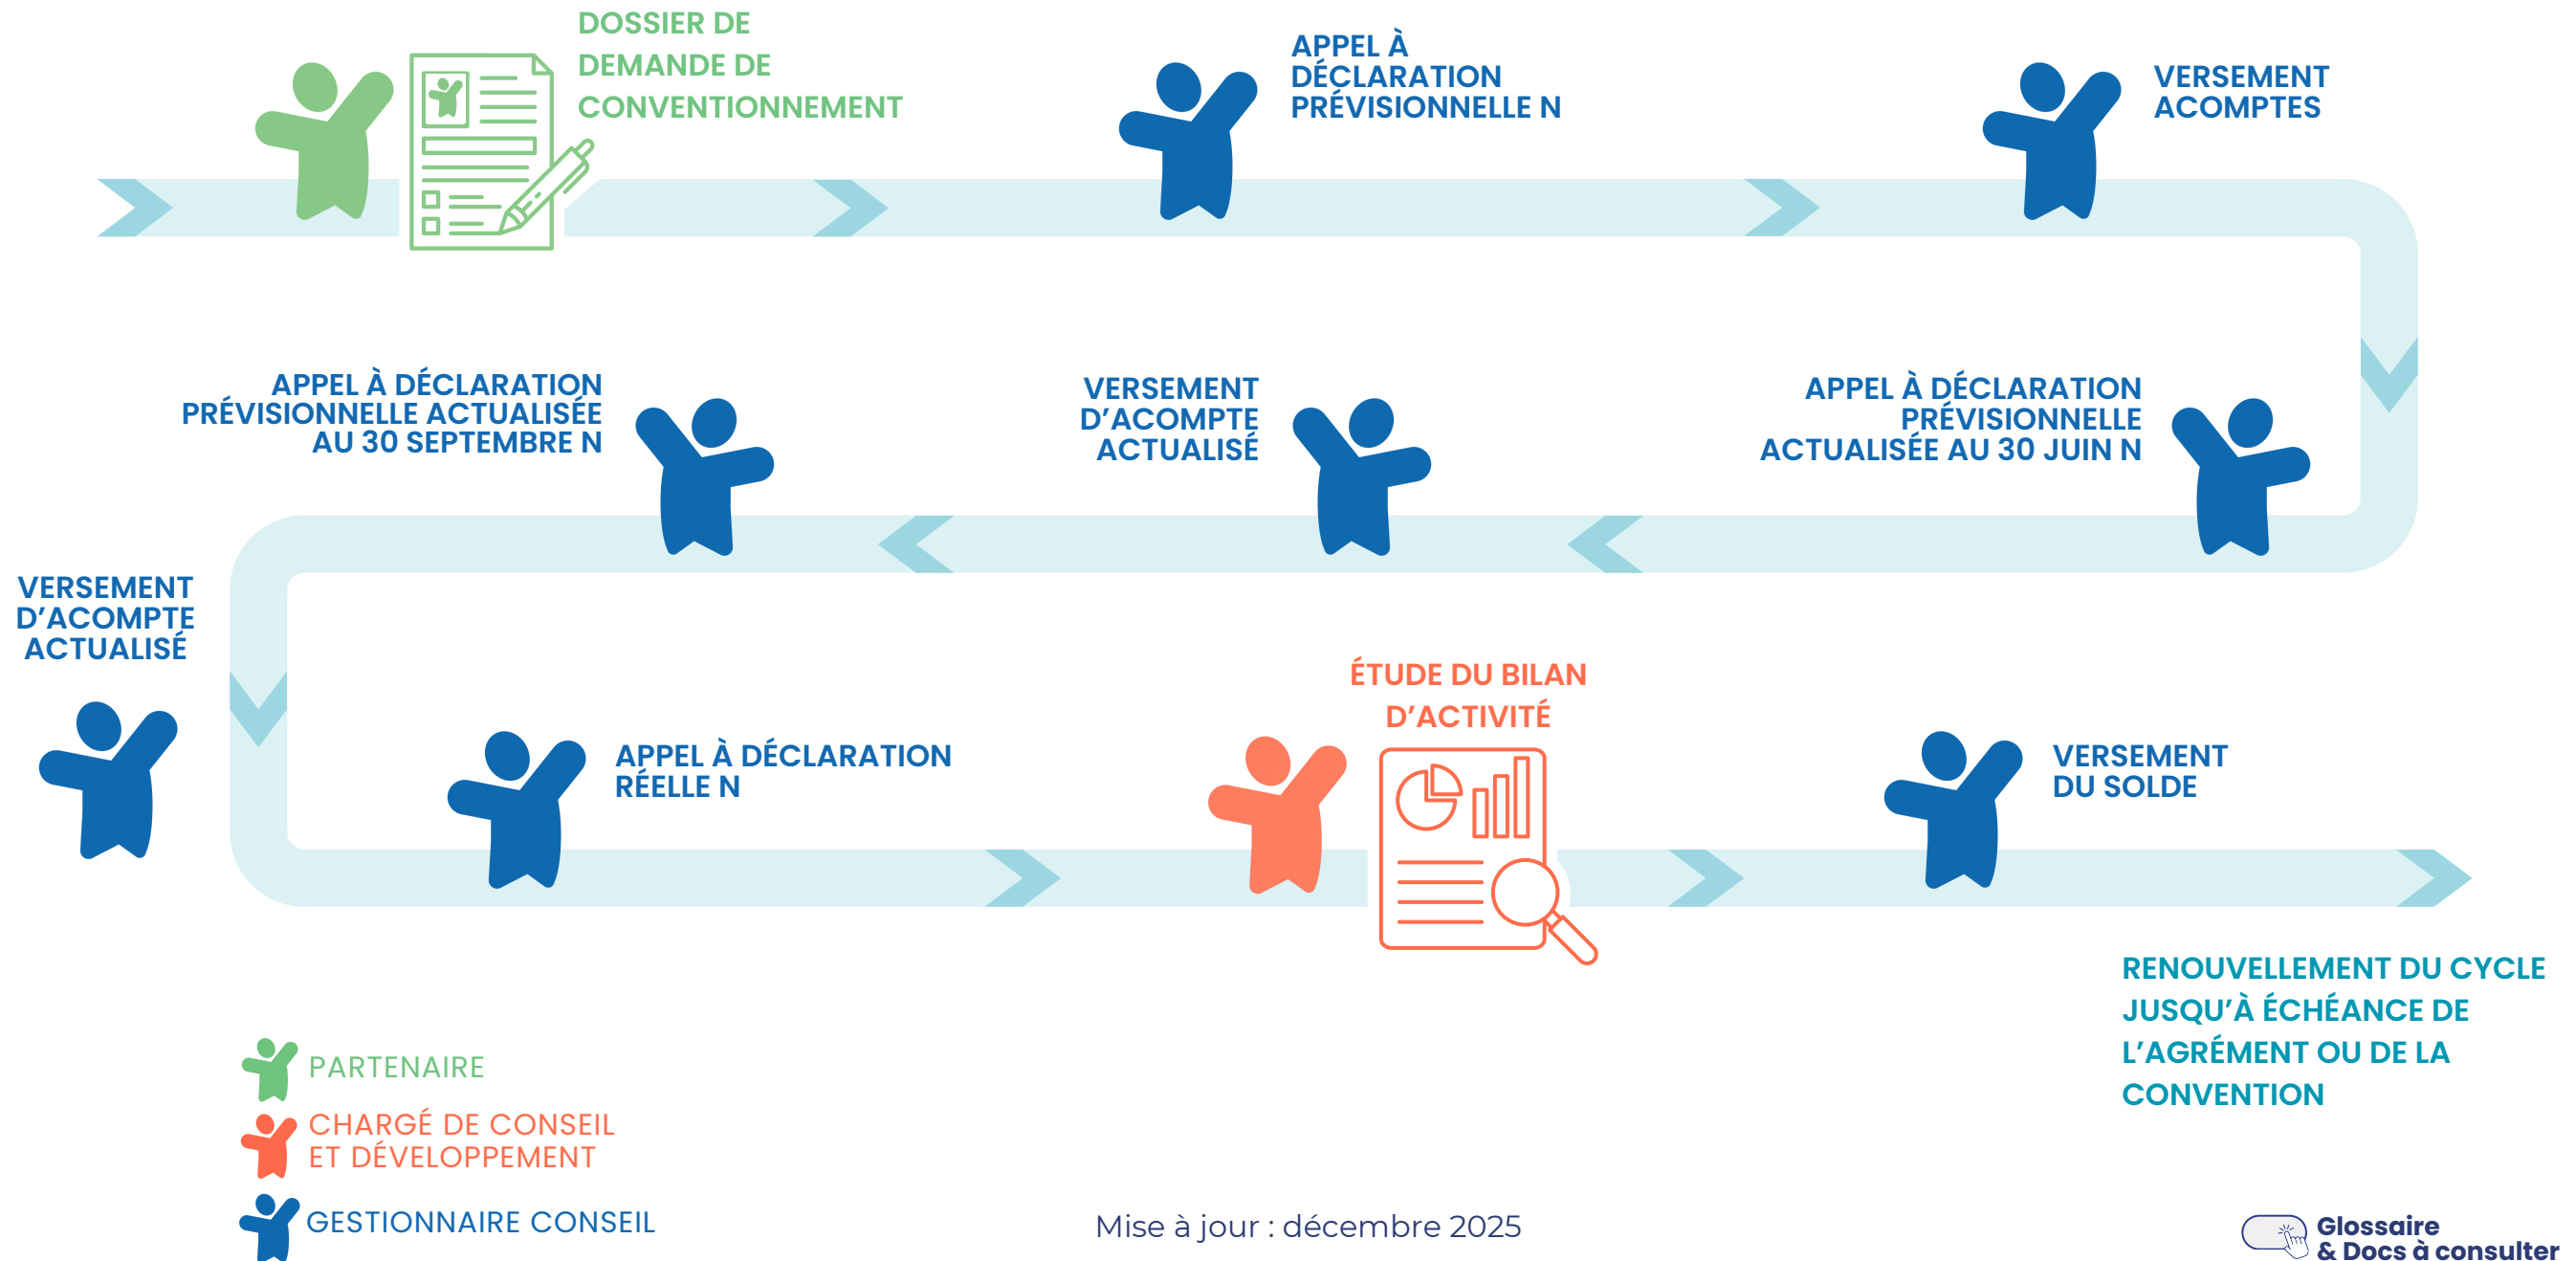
DOSSIER DE DEMANDE DE CONVENTIONNEMENT

APPEL À DÉCLARATION PRÉVISIONNELLE N

VERSEMENT ACOMPTES

APPEL À DÉCLARATION PRÉVISIONNELLE ACTUALISÉE AU 30 JUIN N

VERSEMENT D'ACOMPTE ACTUALISÉ

APPEL À DÉCLARATION PRÉVISIONNELLE ACTUALISÉE AU 30 SEPTEMBRE N

VERSEMENT D'ACOMPTE ACTUALISÉ

APPEL À DÉCLARATION RÉELLE N

ÉTUDE DU BILAN D'ACTIVITÉ

VERSEMENT DU SOLDE

RENOUVELLEMENT DU CYCLE JUSQU'À ÉCHÉANCE DE L'AGRÉMENT OU DE LA CONVENTION

PARTENAIRE

CHARGÉ DE CONSEIL ET DÉVELOPPEMENT

GESTIONNAIRE CONSEIL

Mise à jour : décembre 2025

Glossaire & Docs à consulter